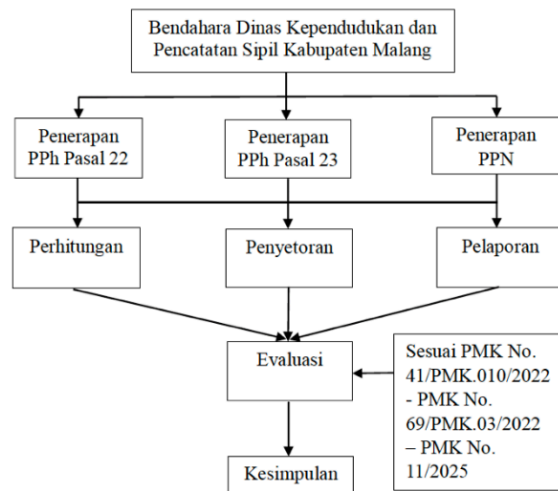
Bendahara Dinas Kependudukan dan Pencatatan Sipil Kabupaten Malang

Penerapan PPh Pasal 22

Penerapan PPh Pasal 23

Penerapan PPN

Perhitungan

Penyetoran

Pelaporan

Evaluasi

Sesuai PMK No. 41/PMK.010/2022 - PMK No. 69/PMK.03/2022 – PMK No. 11/2025

Kesimpulan